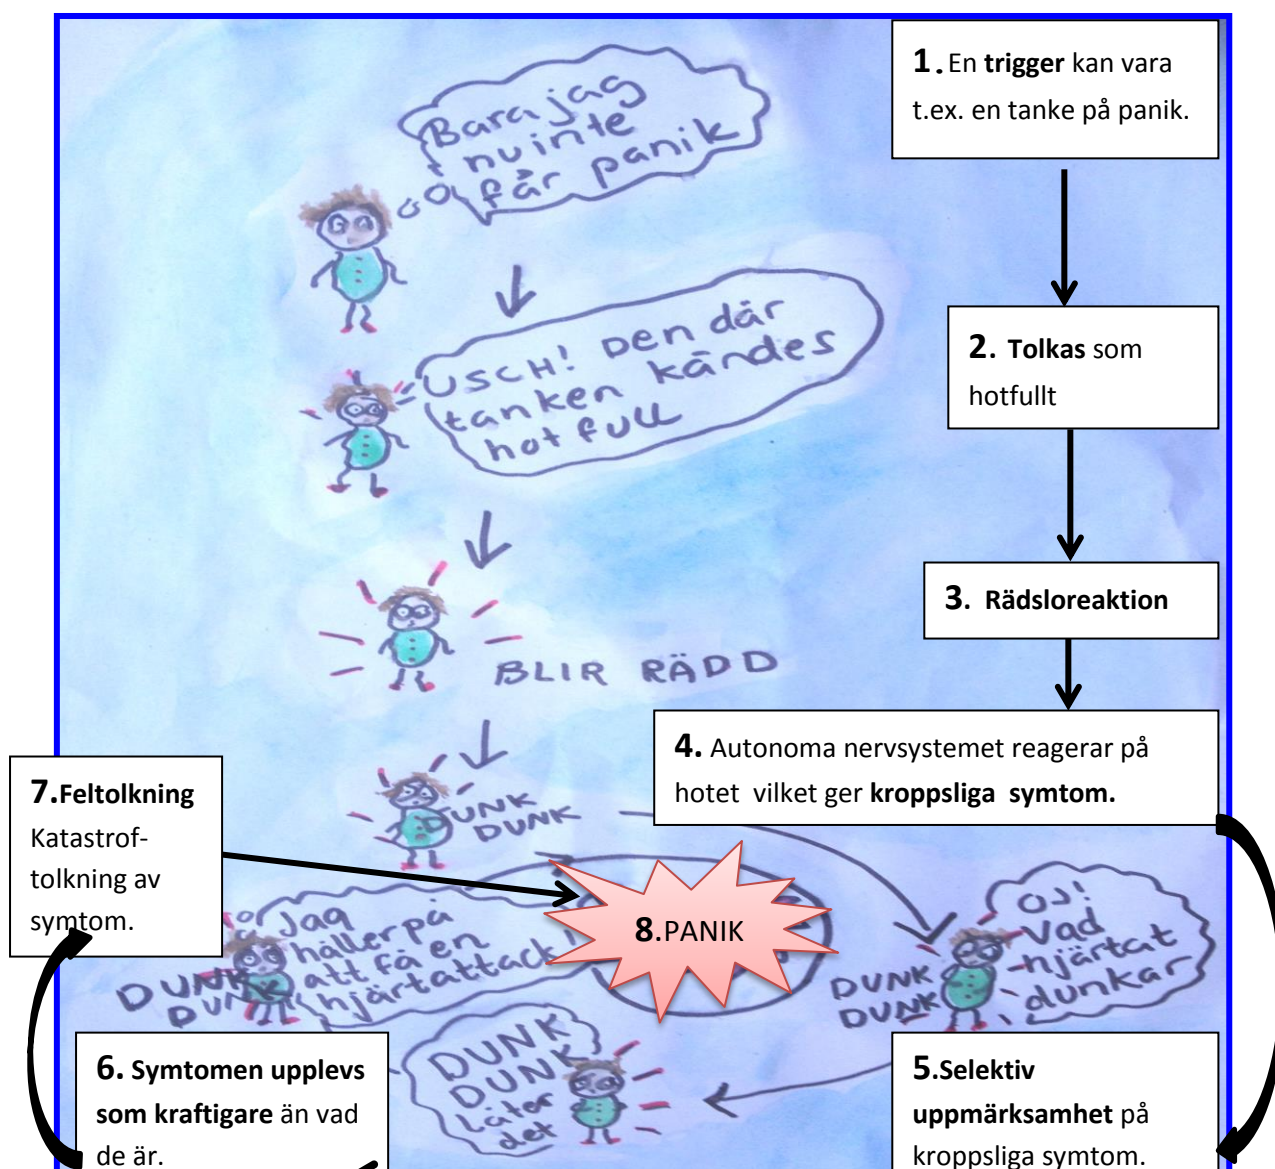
Bara jag nu inte får panik

USCH! Den där tanken kändes hotfull

BLIR RÄDD

DUNK DUNK

1. En trigger kan vara t.ex. en tanke på panik.

2. Tolkas som hotfullt

3. Rädsloreaktion

4. Autonoma nervsystemet reagerar på hotet vilket ger kroppsliga symtom.

7.Feltolkning Katastrof-tolkning av symtom.

8.PANIK

Jag håller på att få en hjärtattack

DUNK DUNK

OJ! Vad hjärtat dunkar

DUNK DUNK

DUNK DUNK låter det

6. Symtomen upplevs som kraftigare än vad de är.

5.Selektiv uppmärksamhet på kroppsliga symtom.